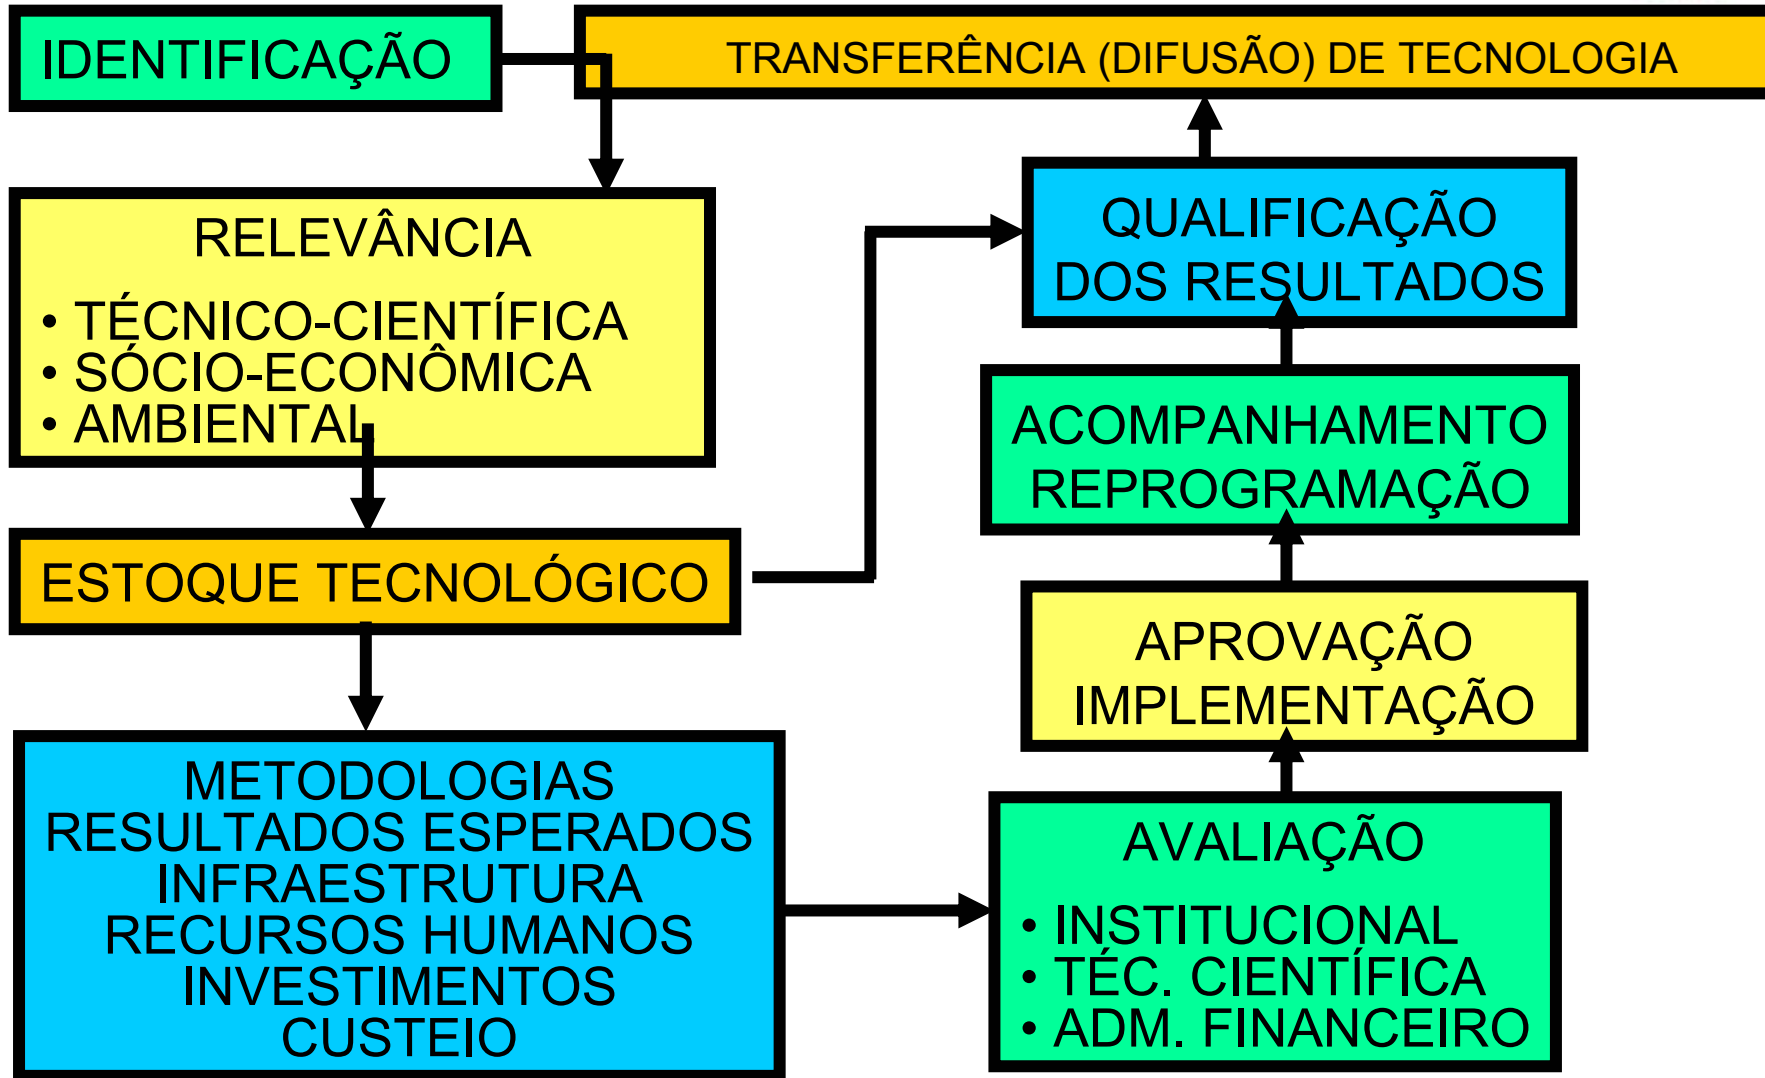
IDENTIFICAÇÃO

TRANSFERÊNCIA (DIFUSÃO) DE TECNOLOGIA

RELEVÂNCIA

• TÉCNICO-CIENTÍFICA
• SÓCIO-ECONÔMICA
• AMBIENTAL

ESTOQUE TECNOLÓGICO

METODOLOGIAS
RESULTADOS ESPERADOS
INFRAESTRUTURA
RECURSOS HUMANOS
INVESTIMENTOS
CUSTEIO

QUALIFICAÇÃO
DOS RESULTADOS

ACOMPANHAMENTO
REPROGRAMAÇÃO

APROVAÇÃO
IMPLEMENTAÇÃO

AVALIAÇÃO

• INSTITUCIONAL
• TÉC. CIENTÍFICA
• ADM. FINANCEIRO